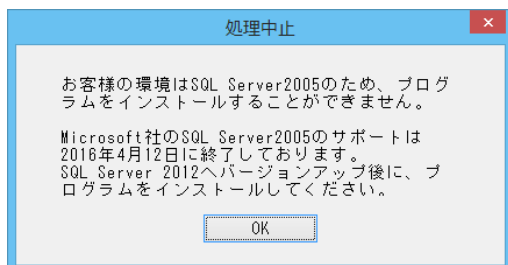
処理中止

お客様の環境はSQL Server2005のため、プログラムをインストールすることができません。

Microsoft社のSQL Server2005のサポートは2016年4月12日に終了しております。
SQL Server 2012へバージョンアップ後に、プログラムをインストールしてください。

OK